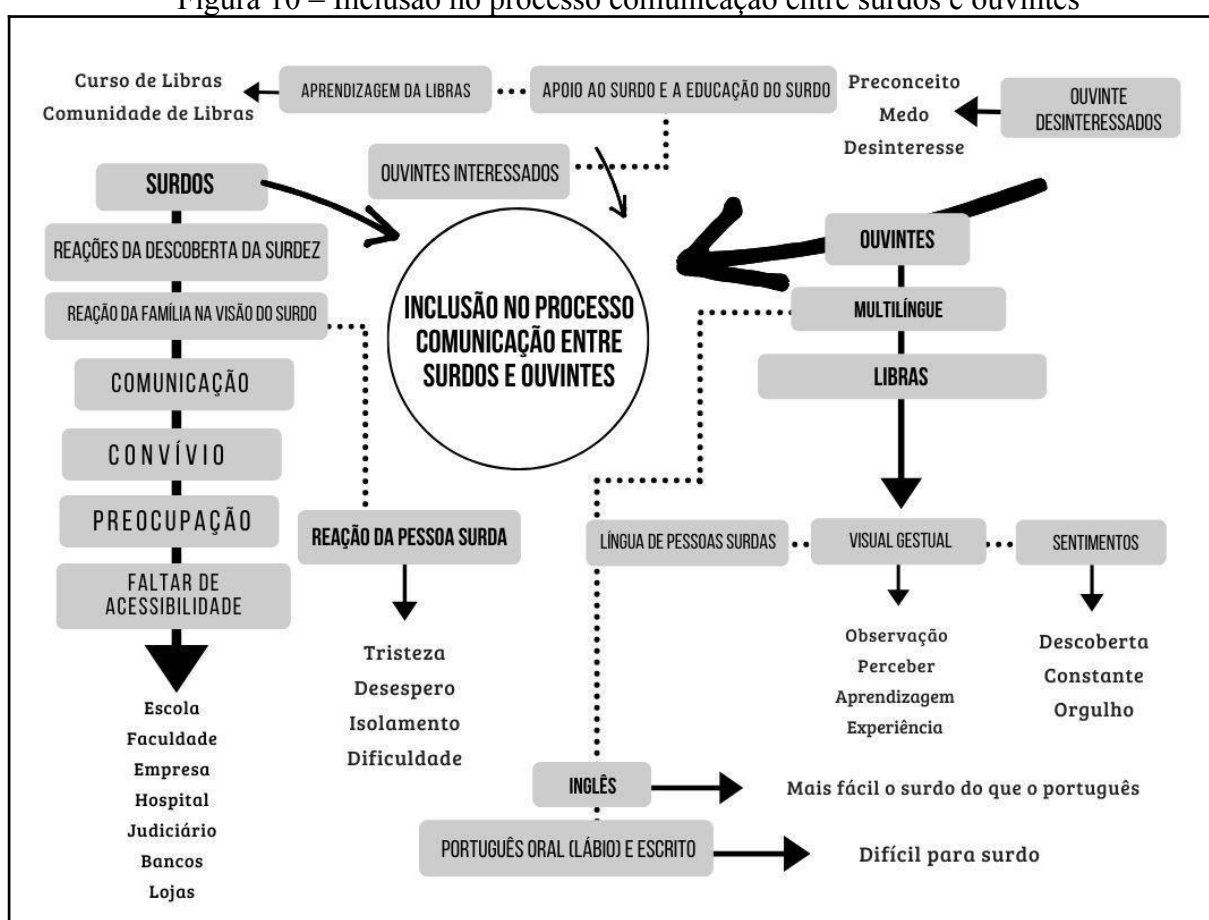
Figura 10 – Inclusão no processo comunicação entre surdos e ouvintes

Curso de Libras
Comunidade de Libras

APRENDIZAGEM DA LIBRAS

APOIO AO SURDO E A EDUCAÇÃO DO SURDO

Preconceito
Medo
Desinteresse

OUVINTE DESINTERESSADOS

OUVINTES INTERESSADOS

SURDOS

REAÇÕES DA DESCOBERTA DA SURDEZ

REAÇÃO DA FAMÍLIA NA VISÃO DO SURDO

COMUNICAÇÃO

CONVÍVIO

PREOCUPAÇÃO

FALTAR DE ACESSIBILIDADE

Escola
Faculdade
Empresa
Hospital
Judiciário
Bancos
Lojas

INCLUSÃO NO PROCESSO COMUNICAÇÃO ENTRE SURDOS E OUVINTES

REAÇÃO DA PESSOA SURDA

Tristeza
Desespero
Isolamento
Dificuldade

OUVINTES

MULTILÍNGUE

LIBRAS

LÍNGUA DE PESSOAS SURDAS

VISUAL GESTUAL

SENTIMENTOS

Observação
Perceber
Aprendizagem
Experiência

Descoberta
Constante
Orgulho

INGLÊS

Mais fácil o surdo do que o português

PORTUGUÊS ORAL (LÁBIO) E ESCRITO

Difícil para surdo